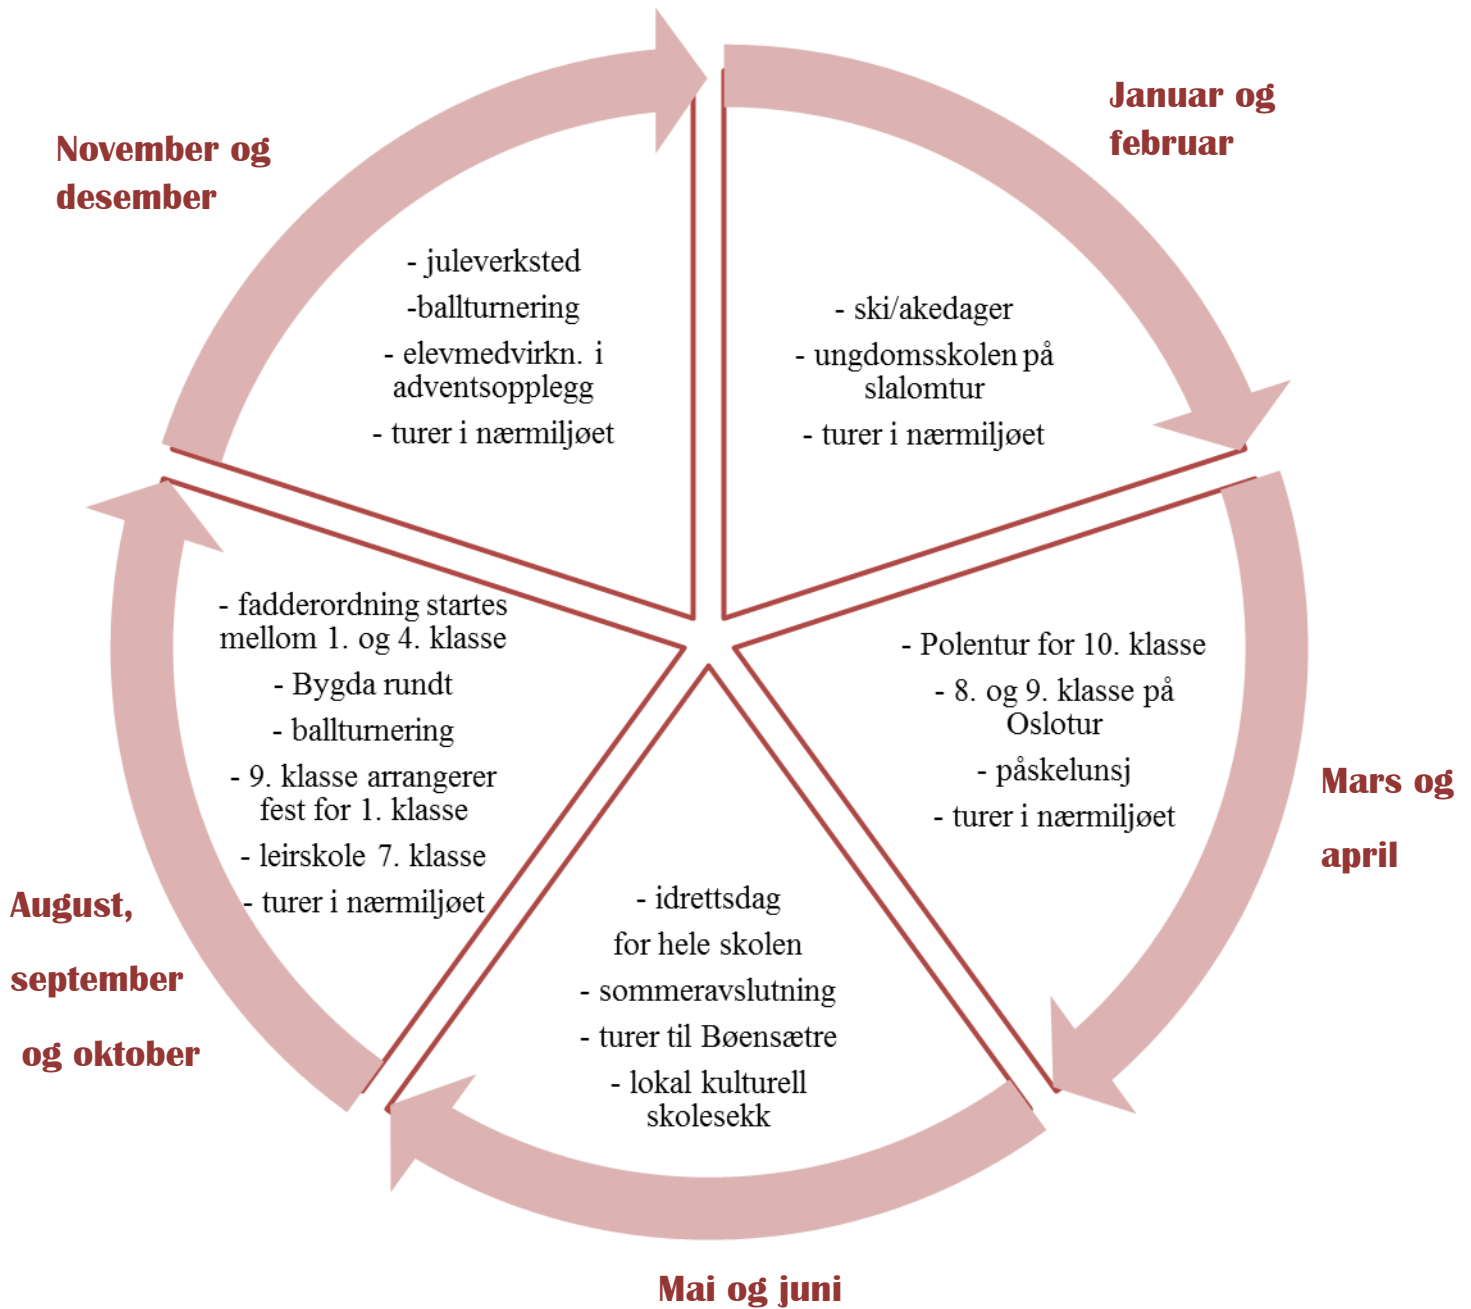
Januar og februar

- ski/akedager
- ungdomsskolen på slalomtur
- turer i nærmiljøet

Mars og april

- Polentur for 10. klasse
- 8. og 9. klasse på Oslotur
- påskelunsj
- turer i nærmiljøet

Mai og juni

- idrettsdag for hele skolen
- sommeravslutning
- turer til Bøensætre
- lokal kulturell skolesekk

August, september og oktober

- fadderordning startes mellom 1. og 4. klasse
- Bygda rundt
- ballturnering
- 9. klasse arrangerer fest for 1. klasse
- leirskole 7. klasse
- turer i nærmiljøet

November og desember

- juleverksted
-ballturnering
- elevmedvirkn. i adventsopplegg
- turer i nærmiljøet